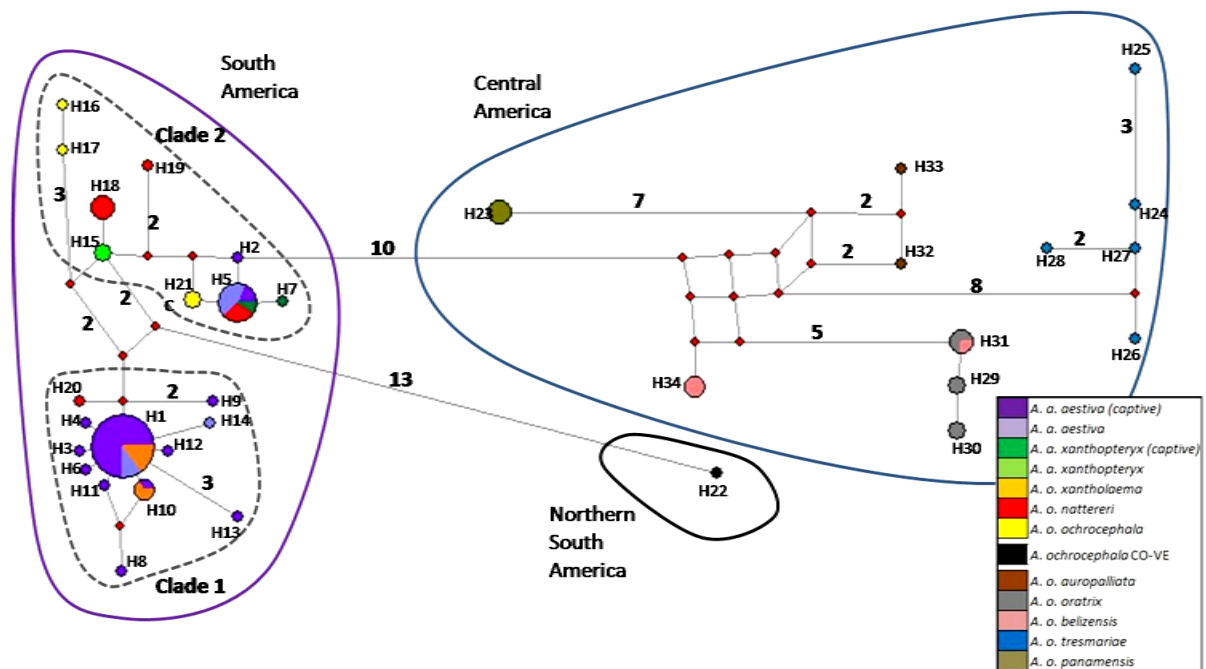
South America

Clade 2

H16
H17
3
H18
H19
2
H15
H2
H21
H5
H7
c
2
2

Clade 1

H20
2
H9
H4
H1
H14
H3
H12
H6
H11
3
H10
H13
H8

13

Central America

H23
7
2
H33
10
2
H32
8
5
H31
H34
H29
H30

H25
3
H24
2
H28
H27
H26

Northern South America

H22

A. a. aestiva (captive)
A. a. aestiva
A. a. xanthopteryx (captive)
A. a. xanthopteryx
A. o. xantholaema
A. o. nattereri
A. o. ochrocephala
A. ochrocephala CO-VE
A. o. auropalliata
A. o. oratrix
A. o. belizensis
A. o. tresmariae
A. o. panamensis